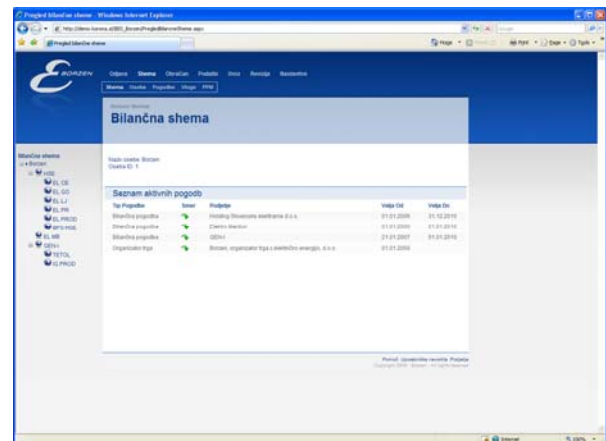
Pregled bilančne sheme - Windows Internet Explorer

http://demo.borzen.si/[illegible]

Pregled bilančne sheme

BORZEN

Odjava Shema Obračun Podatki Vnos Revizija Nastavitve

Shema Osebe Pogodbe Vloge PPM

Bilančna shema

Bilančna shema
Borzen
HSE
EL CE
EL GO
EL LJ
EL PR
EL PROD
BPS HSE
EL MB
GEN-I
TETOL
IG PROD

Naziv osebe: Borzen
Oseba ID: 1

Seznam aktivnih pogodb

| Tip Pogodbe | Smer | Podjetje | Velja Od | Velja Do |
|---|---|---|---|---|
| Bilančna pogodba | | Holding Slovenske elektrarne d.o.o. | 01.01.2006 | 31.12.2010 |
| Bilančna pogodba | | Elektro Maribor | 01.01.2000 | 31.01.2010 |
| Bilančna pogodba | | GEN-I | 01.01.2007 | 31.01.2010 |
| Organizator trga | | Borzen, organizator trga z električno energijo, d.o.o. | 01.01.2000 | |

Pomoč Uporabniška navodila Podpora
Copyright 2009 - Borzen - All rights reserved

Internet
100%